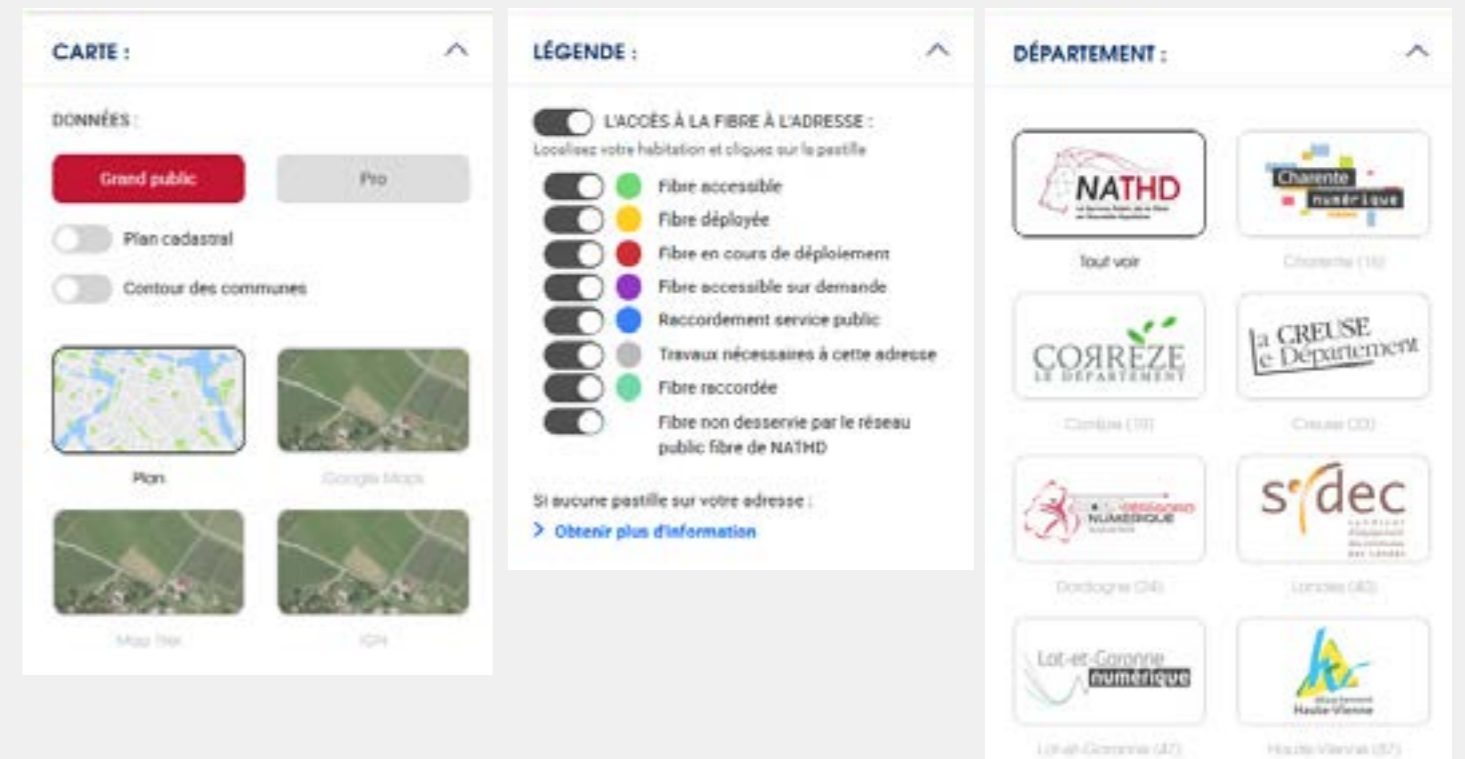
CARTE :

DONNÉES :

Grand public

Pro

Plan cadastral

Contour des communes

Plan

Google Maps

Map Tiler

IGN

LÉGENDE :

L'ACCÈS À LA FIBRE À L'ADRESSE :
Localisez votre habitation et cliquez sur la pastille

Fibre accessible

Fibre déployée

Fibre en cours de déploiement

Fibre accessible sur demande

Raccordement service public

Travaux nécessaires à cette adresse

Fibre raccordée

Fibre non desservie par le réseau public fibre de NATHD

Si aucune pastille sur votre adresse :

> Obtenir plus d'information

DÉPARTEMENT :

NATHD

Tout voir

Charente numérique

Charente (16)

CORREZE LE DÉPARTEMENT

Corrèze (19)

la CREUSE le Département

Creuse (23)

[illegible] NUMÉRIQUE

Dordogne (24)

sydec

Landes (40)

Lot-et-Garonne numérique

Lot-et-Garonne (47)

Haute-Vienne

Haute-Vienne (87)